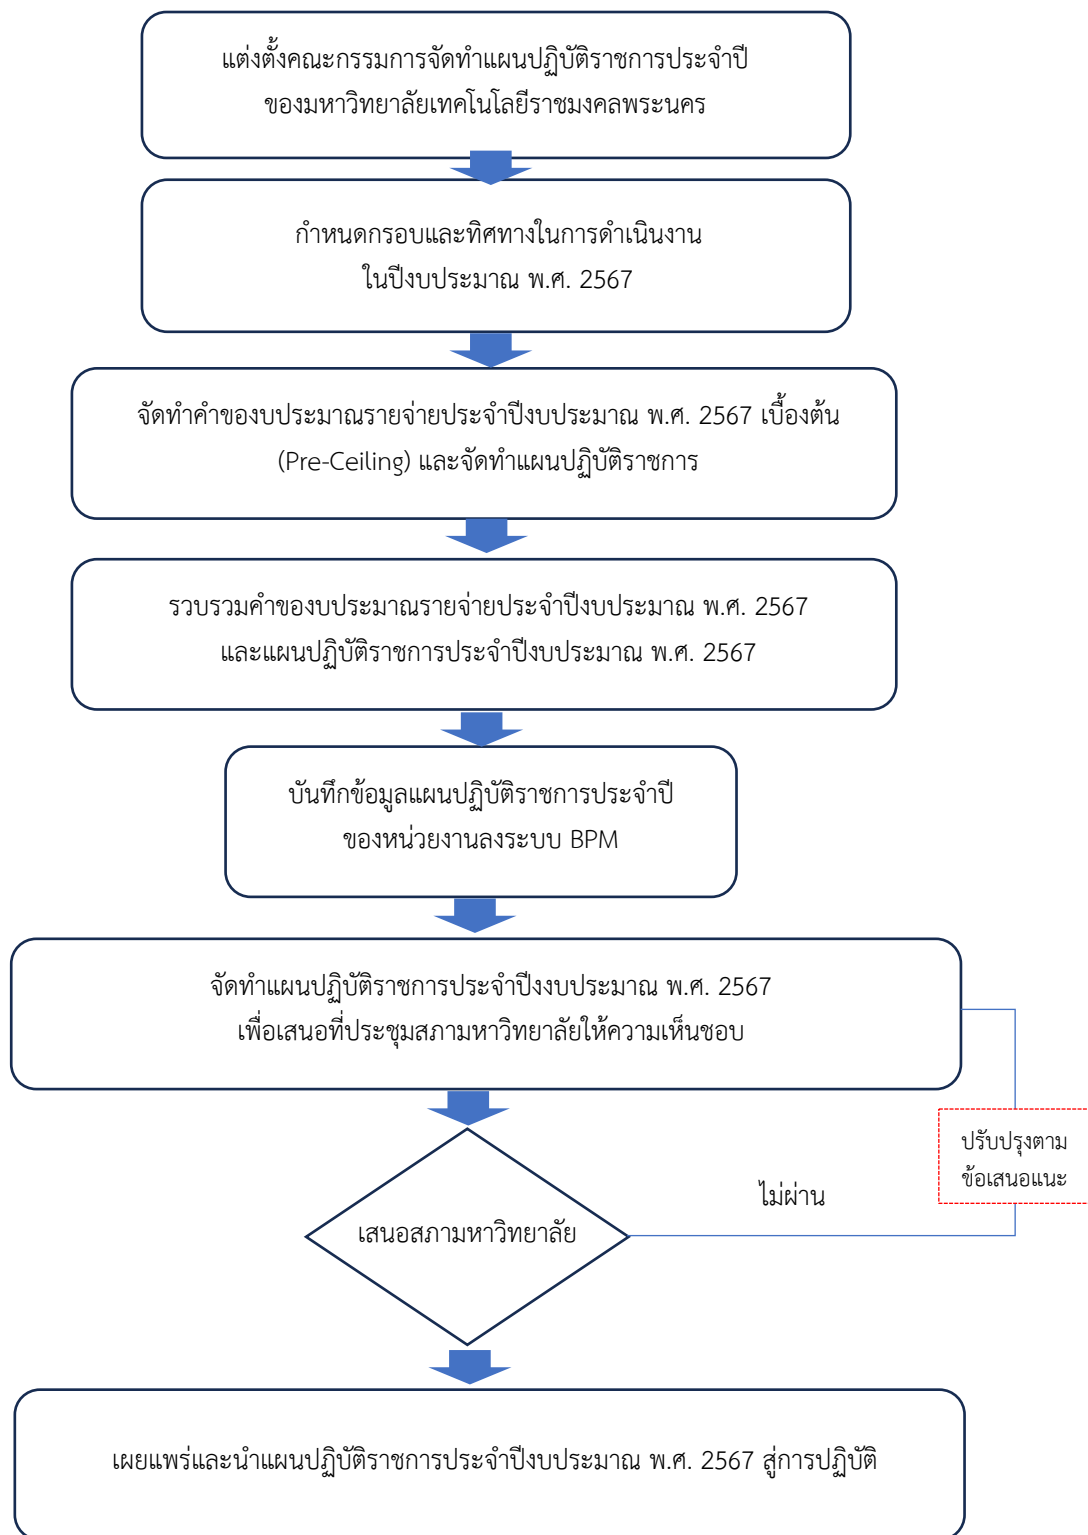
แต่งตั้งคณะกรรมการจัดทำแผนปฏิบัติราชการประจำปี ของมหาวิทยาลัยเทคโนโลยีราชมงคลพระนคร

กำหนดกรอบและทิศทางในการดำเนินงาน ในปีงบประมาณ พ.ศ. 2567

จัดทำคำของบประมาณรายจ่ายประจำปีงบประมาณ พ.ศ. 2567 เบื้องต้น (Pre-Ceiling) และจัดทำแผนปฏิบัติราชการ

รวบรวมคำของบประมาณรายจ่ายประจำปีงบประมาณ พ.ศ. 2567 และแผนปฏิบัติราชการประจำปีงบประมาณ พ.ศ. 2567

บันทึกข้อมูลแผนปฏิบัติราชการประจำปี ของหน่วยงานลงระบบ BPM

จัดทำแผนปฏิบัติราชการประจำปีงงบประมาณ พ.ศ. 2567 เพื่อเสนอที่ประชุมสภามหาวิทยาลัยให้ความเห็นชอบ

ปรับปรุงตาม ข้อเสนอแนะ

ไม่ผ่าน

เสนอสภามหาวิทยาลัย

เผยแพร่และนำแผนปฏิบัติราชการประจำปีงบประมาณ พ.ศ. 2567 สู่การปฏิบัติ